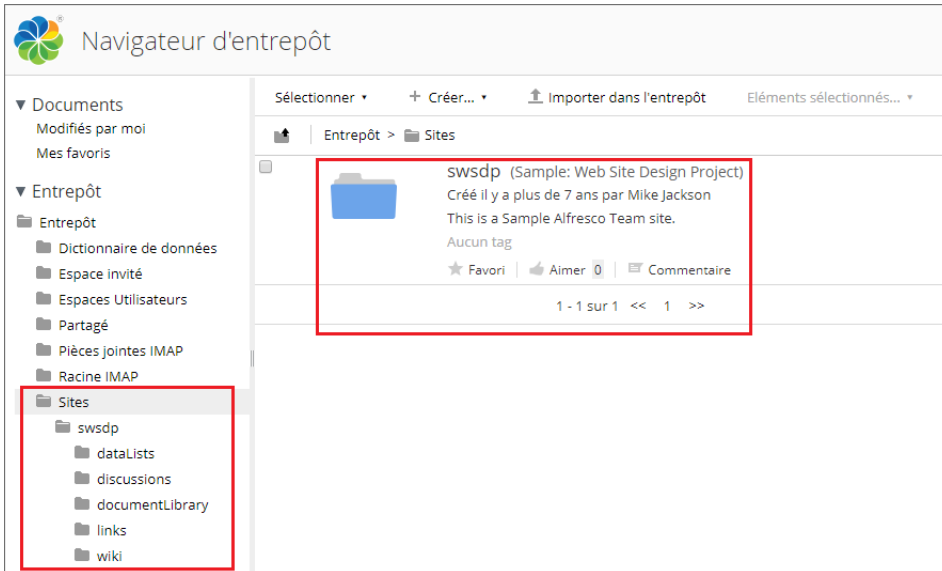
Navigateur d'entrepôt

▼ Documents
Modifiés par moi
Mes favoris

▼ Entrepôt
Entrepôt
Dictionnaire de données
Espace invité
Espaces Utilisateurs
Partagé
Pièces jointes IMAP
Racine IMAP
Sites
swsdp
dataLists
discussions
documentLibrary
links
wiki

Sélectionner ▾ + Créer... ▾ Importer dans l'entrepôt Eléments sélectionnés... ▾

Entrepôt > Sites

swsdp (Sample: Web Site Design Project)
Créé il y a plus de 7 ans par Mike Jackson
This is a Sample Alfresco Team site.
Aucun tag
Favori | Aimer 0 | Commentaire

1 - 1 sur 1 << 1 >>